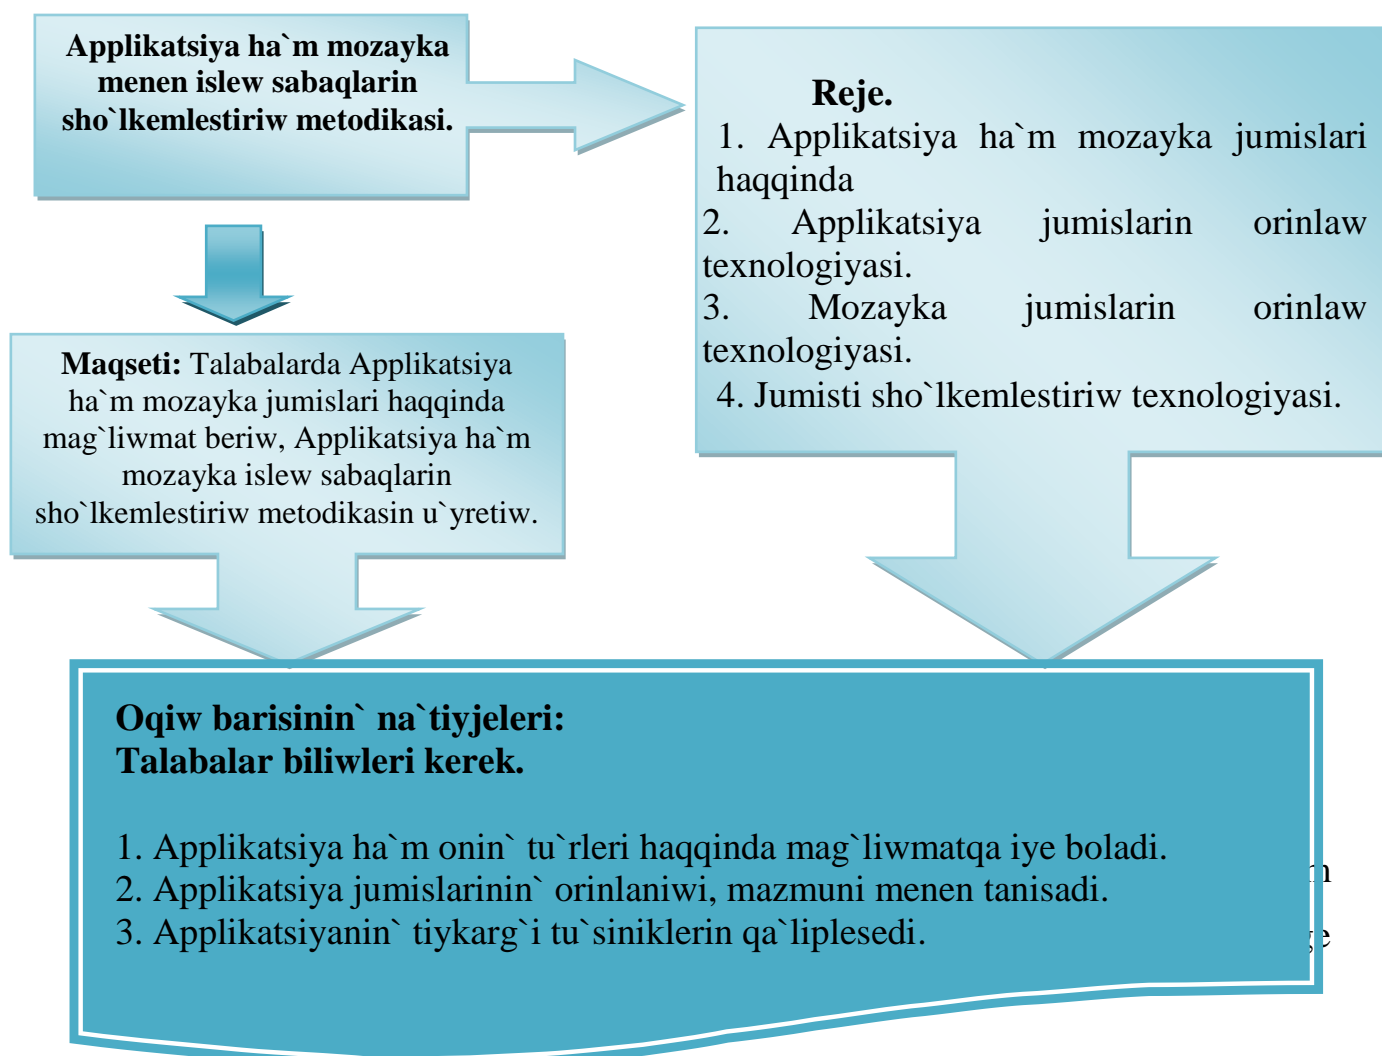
Applikatsiya ha`m mozayka menen islew sabaqlarin sho`lkemlestiriw metodikasi.

Reje.
1. Applikatsiya ha`m mozayka jumislari haqqinda
2. Applikatsiya jumislarin orinlaw texnologiyasi.
3. Mozayka jumislarin orinlaw texnologiyasi.
4. Jumisti sho`lkemlestiriw texnologiyasi.

Maqseti: Talabalarda Applikatsiya ha`m mozayka jumislari haqqinda mag`liwmat beriw, Applikatsiya ha`m mozayka islew sabaqlarin sho`lkemlestiriw metodikasin u`yretiw.

Oqiw barisinin` na`tiyjeleri:
Talabalar biliwleri kerek.

1. Applikatsiya ha`m onin` tu`rleri haqqinda mag`liwmatqa iye boladi.
2. Applikatsiya jumislarinin` orinlaniwi, mazmuni menen tanisadi.
3. Applikatsiyanin` tiykarg`i tu`siniklerin qa`liplesedi.